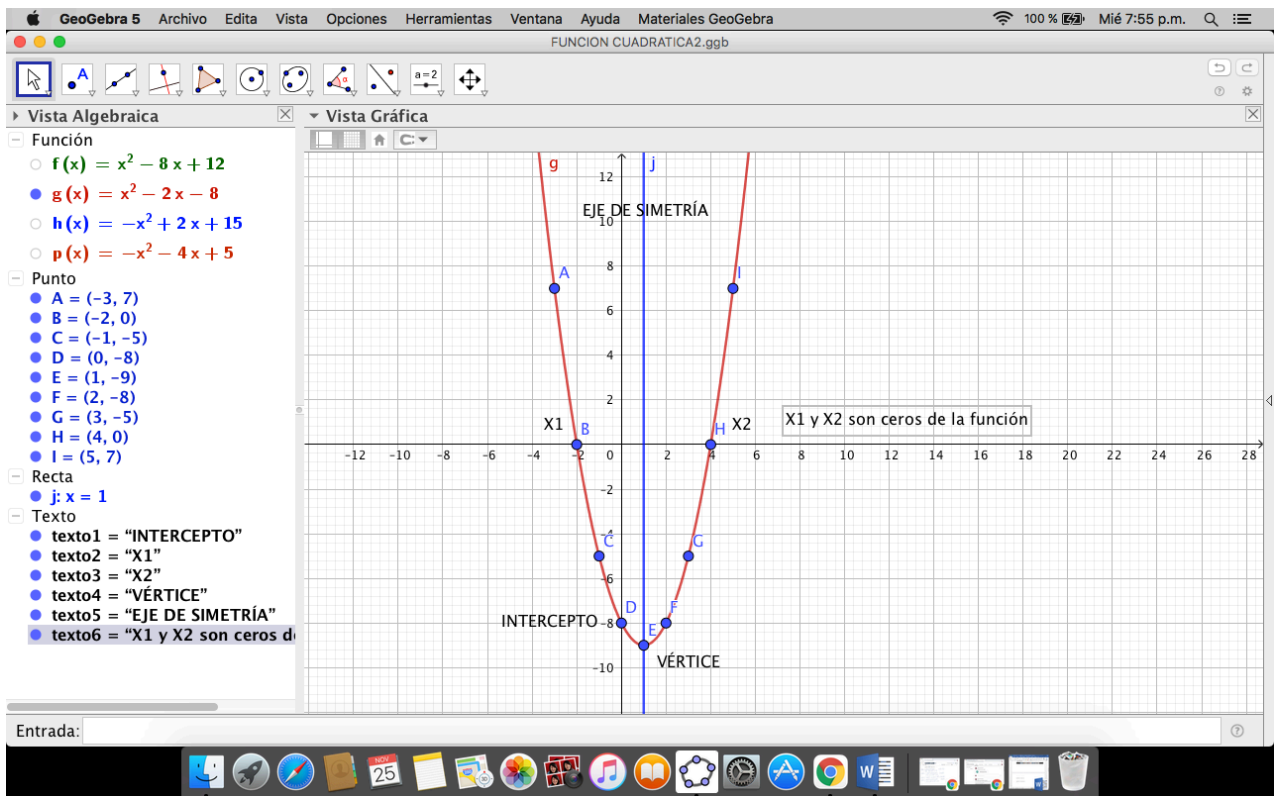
GeoGebra 5 Archivo Edita Vista Opciones Herramientas Ventana Ayuda Materiales GeoGebra 100 % Mié 7:55 p.m.

FUNCION CUADRATICA2.ggb

a=2

Vista Algebraica
Función
$f(x) = x^2 - 8x + 12$
$g(x) = x^2 - 2x - 8$
$h(x) = -x^2 + 2x + 15$
$p(x) = -x^2 - 4x + 5$
Punto
A = (-3, 7)
B = (-2, 0)
C = (-1, -5)
D = (0, -8)
E = (1, -9)
F = (2, -8)
G = (3, -5)
H = (4, 0)
I = (5, 7)
Recta
j: x = 1
Texto
texto1 = "INTERCEPTO"
texto2 = "X1"
texto3 = "X2"
texto4 = "VÉRTICE"
texto5 = "EJE DE SIMETRÍA"
texto6 = "X1 y X2 son ceros d

Vista Gráfica
g j
EJE DE SIMETRÍA
A I
X1 B H X2
X1 y X2 son ceros de la función
C G
INTERCEPTO D F
E
VÉRTICE
12 10 8 6 4 2 -2 -4 -6 -8 -10
-12 -10 -8 -6 -4 -2 0 2 4 6 8 10 12 14 16 18 20 22 24 26 28

Entrada:

NOV 25